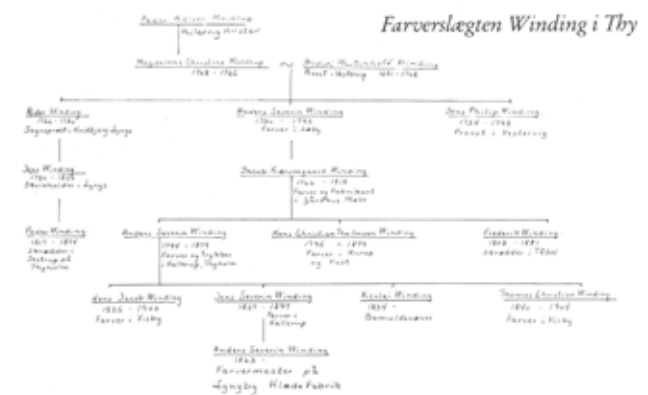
Farverslægten Winding i Thy

Peder Nielsen Winding
Hurup Hvidbjerg Kirke

Magdalene Christine Winding
1708 - 1766

Bruno Muhlenhoff Winding
Provst i Hvidbjerg 1681 - 1768

Peder Winding
1746 - 1806
Sognepræst i Hvidbjerg-Lyngs

Anders Severin Winding
1746 - 1793
Farver i Aaby

Jens Philip Winding
1724 - 1798
Provst i Vestervig

Jens Winding
1780 - 1825
Skoleholder i Lyngs

Jacob Kierumgaard Winding
1766 - 1818
Farver og Fabrikant
i Gårdhus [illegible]

Peder Winding
1817 - 1874
Skrædder
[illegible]
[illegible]

Anders Severin Winding
1796 - 1874
Farver og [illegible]
i Hvidbjerg, Thyholm

Hans Christian Mullenborg Winding
1798 - 1871
Farver i Hurup
og Vust

Frederik Winding
1818 - 1891
Skrædder i Tebel

Hans Jacob Winding
1835 - 1900
Farver i Kirby

Jens Severin Winding
1837 - 1897
Farver i
Hvidbjerg

Kirsten Winding
1839
Bomuldsvæver

Thomas Christian Winding
1841 - 1908
Farver i Kirby

Anders Severin Winding
1863 -
Farvermester på
Lyngby Klædefabrik